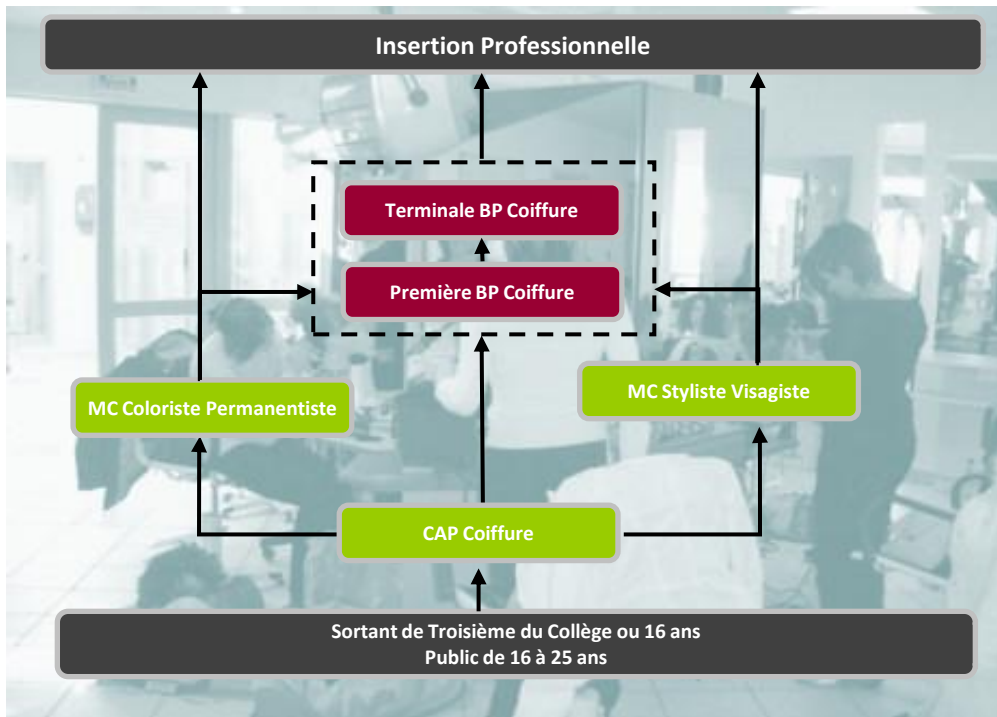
Insertion Professionnelle

Terminale BP Coiffure

Première BP Coiffure

MC Coloriste Permanentiste

MC Styliste Visagiste

CAP Coiffure

Sortant de Troisième du Collège ou 16 ans
Public de 16 à 25 ans